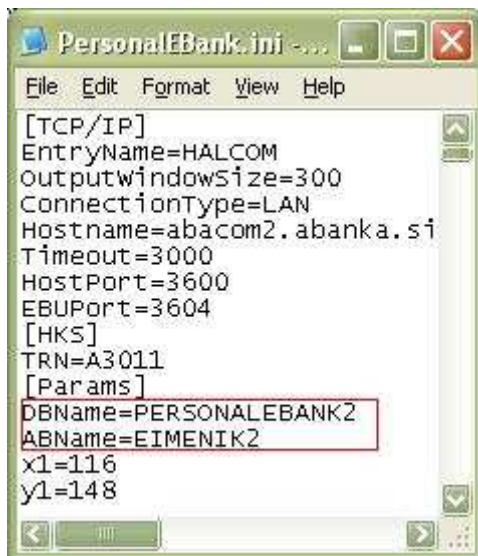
PersonalEBank.ini - ...

File Edit Format View Help

[TCP/IP]
EntryName=HALCOM
OutputWindowSize=300
ConnectionType=LAN
Hostname=abacom2.abanka.si
Timeout=3000
HostPort=3600
EBUPort=3604
[HKS]
TRN=A3011
[Params]
DBName=PERSONALEBANK2
ABName=EIMENIK2
x1=116
y1=148